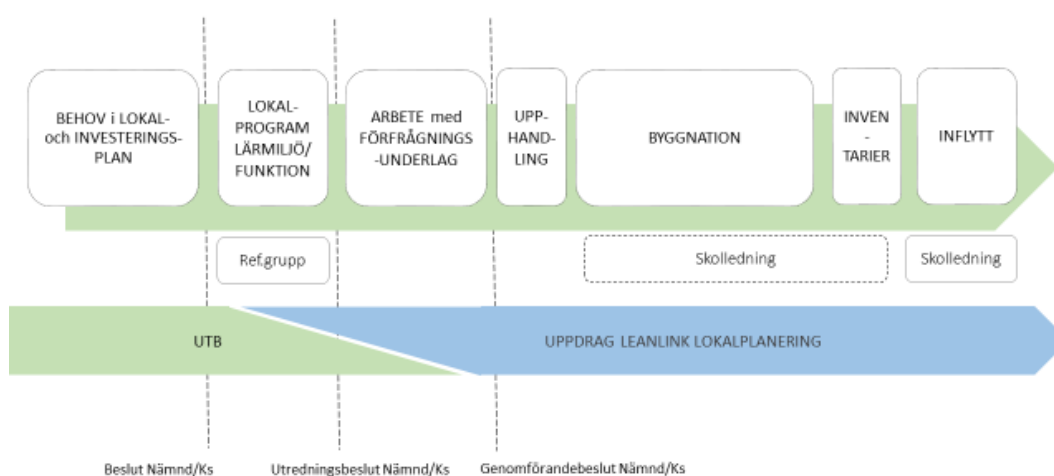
BEHOV i LOKAL- och INVESTERINGS-PLAN

LOKAL-PROGRAM LÄRMILJÖ/ FUNKTION

ARBETE med FÖRFRÅGNINGS -UNDERLAG

UPP-HAND-LING

BYGGNATION

INVEN - TARIER

INFLYTT

Ref.grupp

Skolledning

Skolledning

UTB

UPPDRAG LEANLINK LOKALPLANERING

Beslut Nämnd/Ks

Utredningsbeslut Nämnd/Ks

Genomförandebeslut Nämnd/Ks